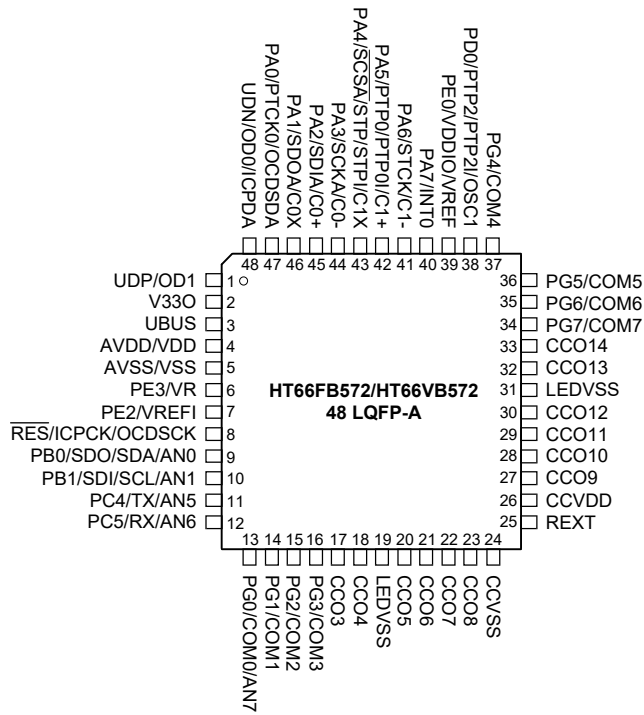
UDN/OD0/ICPDA
PA0/PTCK0/OCDSDA
PA1/SDOA/C0X
PA2/SDIA/C0+
PA3/SCKA/C0-
PA4/$\overline{SCSA}$/STP/STPI/C1X
PA5/PTP0/PTP0I/C1+
PA6/STCK/C1-
PA7/INT0
PE0/VDDIO/VREF
PD0/PTP2/PTP2I/OSC1
PG4/COM4

48 47 46 45 44 43 42 41 40 39 38 37

UDP/OD1 1
V33O 2
UBUS 3
AVDD/VDD 4
AVSS/VSS 5
PE3/VR 6
PE2/VREFI 7
$\overline{RES}$/ICPCK/OCDSCK 8
PB0/SDO/SDA/AN0 9
PB1/SDI/SCL/AN1 10
PC4/TX/AN5 11
PC5/RX/AN6 12

HT66FB572/HT66VB572
48 LQFP-A

36 PG5/COM5
35 PG6/COM6
34 PG7/COM7
33 CCO14
32 CCO13
31 LEDVSS
30 CCO12
29 CCO11
28 CCO10
27 CCO9
26 CCVDD
25 REXT

13 14 15 16 17 18 19 20 21 22 23 24

PG0/COM0/AN7
PG1/COM1
PG2/COM2
PG3/COM3
CCO3
CCO4
LEDVSS
CCO5
CCO6
CCO7
CCO8
CCVSS